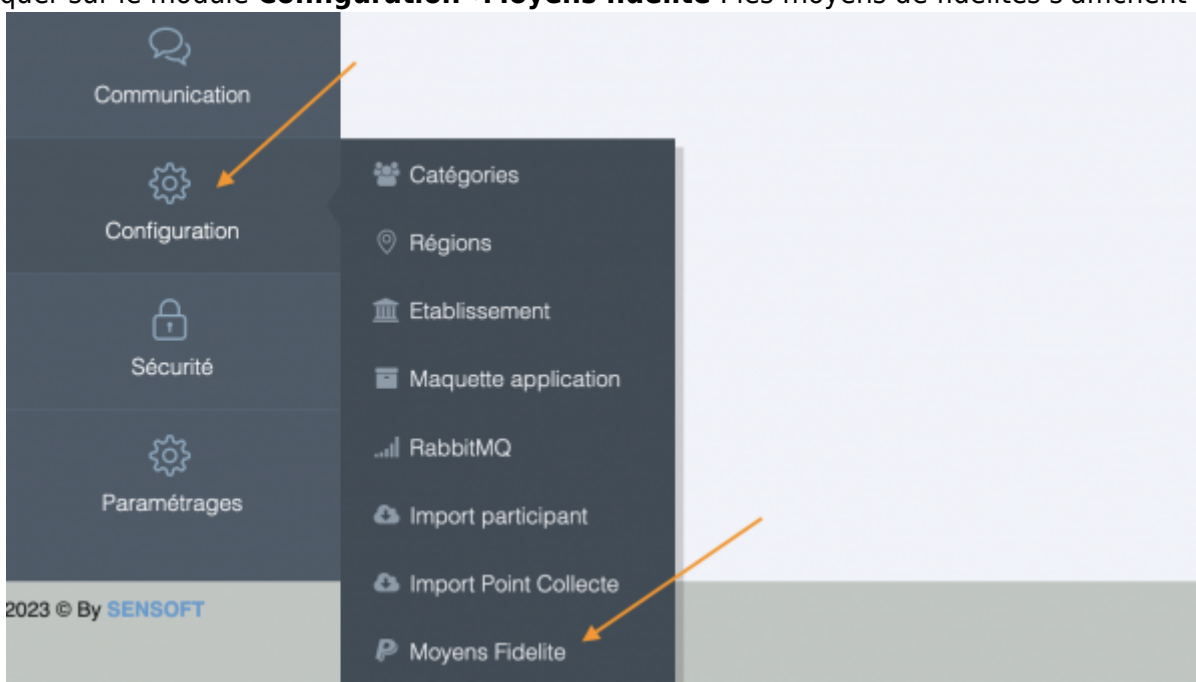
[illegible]quer sur le module **Configuration→Moyens fidelite** : les moyens de fidelites s'affichent

Communication

Configuration

Sécurité

Paramétrages

2023 © By SENSOFT

Catégories

Régions

Etablissement

Maquette application

RabbitMQ

Import participant

Import Point Collecte

Moyens Fidelite